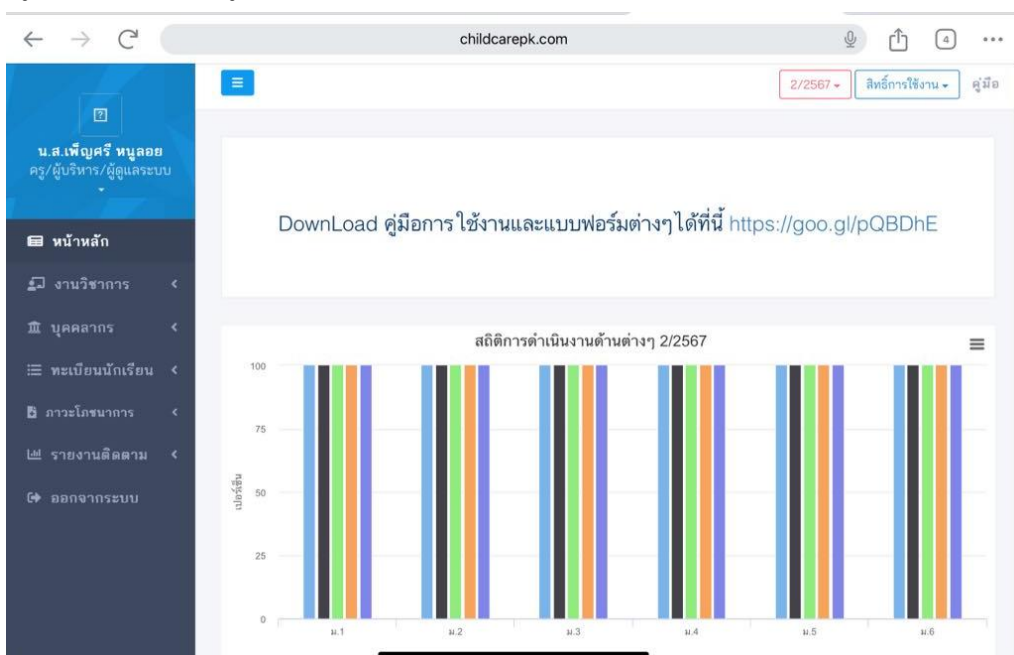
childcarepk.com

4

2/2567 ▾ สิทธิ์การใช้งาน ▾ คู่มือ

น.ส.เพ็ญศรี หนูลอย
ครู/ผู้บริหาร/ผู้ดูแลระบบ

หน้าหลัก
งานวิชาการ
บุคคลากร
ทะเบียนนักเรียน
ภาวะโภชนาการ
รายงานติดตาม
ออกจากระบบ

DownLoad คู่มือการใช้งานและแบบฟอร์มต่างๆได้ที่นี่ https://goo.gl/pQBDhE

สถิติการดำเนินงานด้านต่างๆ 2/2567

100
75
50
25
0

เปอร์เซ็น

ม.1 ม.2 ม.3 ม.4 ม.5 ม.6